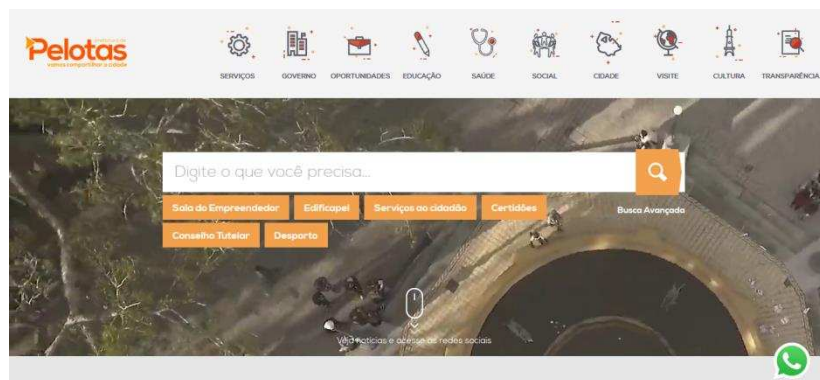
Prefeitura de
Pelotas
vamos compartilhar a cidade

SERVIÇOS GOVERNO OPORTUNIDADES EDUCAÇÃO SAÚDE SOCIAL CIDADE VISITE CULTURA TRANSPARÊNCIA

Digite o que você precisa...

Sala do Empreendedor
Edificapel
Serviços ao cidadão
Certidões
Conselho Tutelar
Desporto

Busca Avançada

Veja notícias e acesse as redes sociais